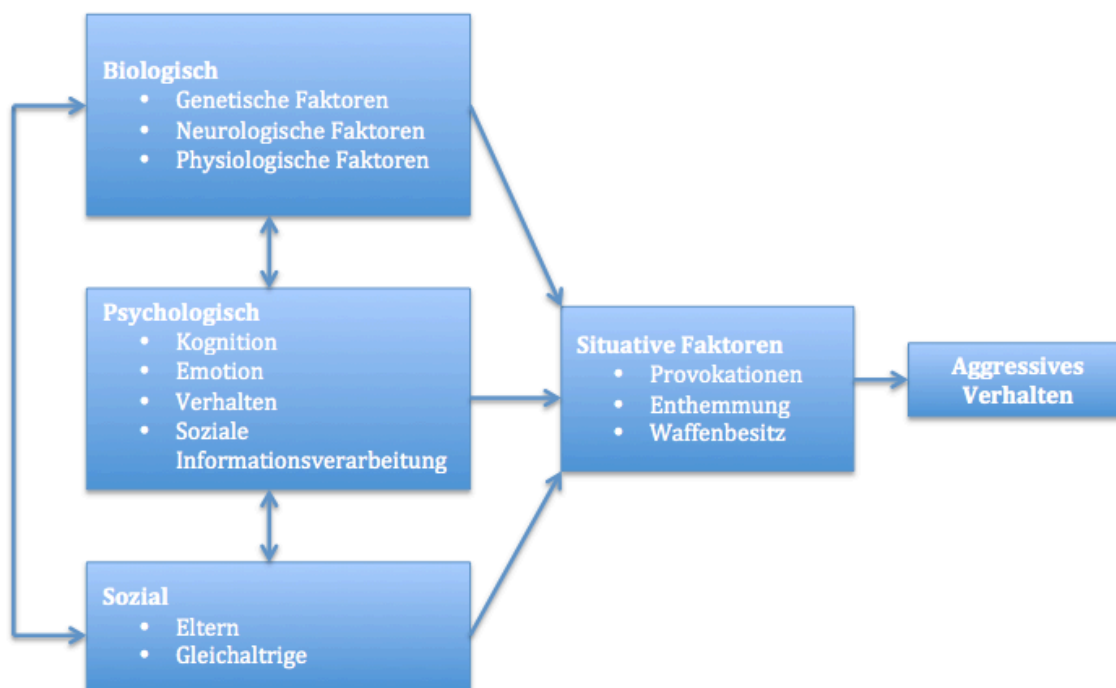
Biologisch
- Genetische Faktoren
- Neurologische Faktoren
- Physiologische Faktoren

Psychologisch
- Kognition
- Emotion
- Verhalten
- Soziale Informationsverarbeitung

Sozial
- Eltern
- Gleichaltrige

Situative Faktoren
- Provokationen
- Enthemmung
- Waffenbesitz

Aggressives Verhalten